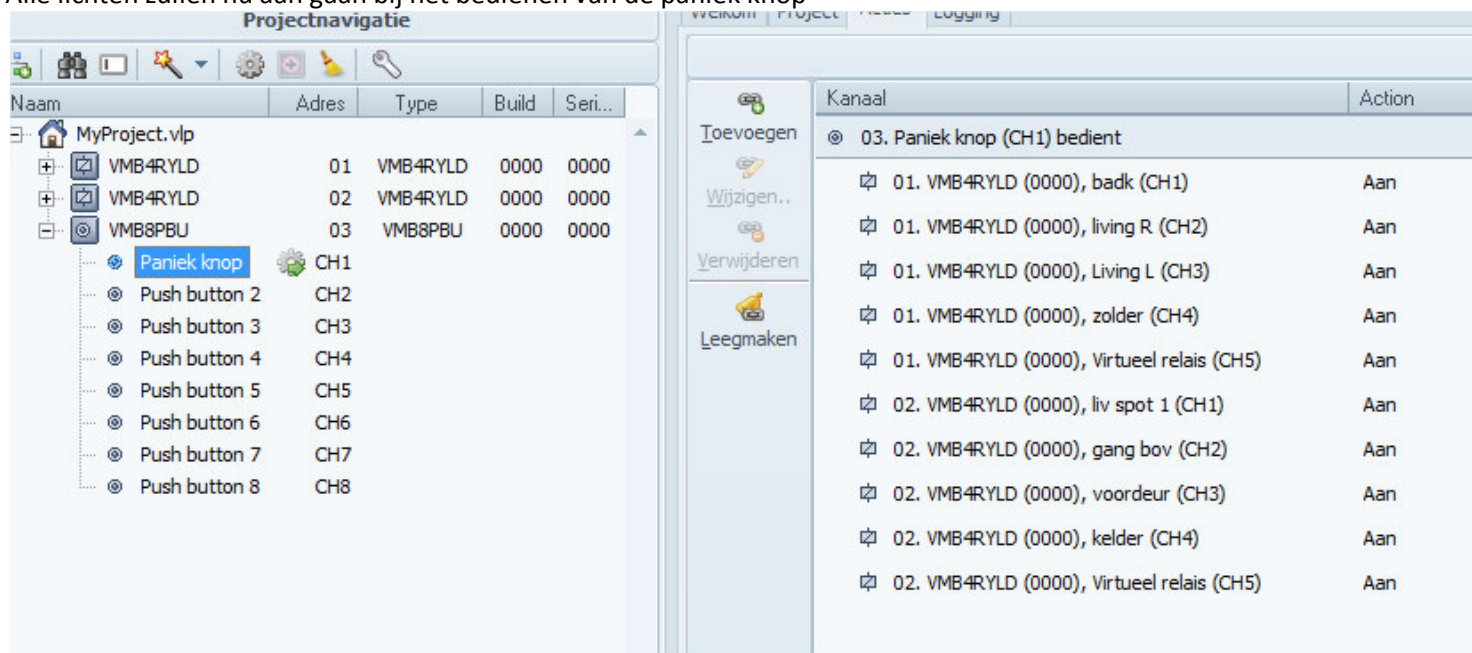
Alle lichten zullen nu aan gaan bij het bedienen van de paniek knop

Projectnavigatie

| Naam | Adres | Type | Build | Seri... |
|---|---|---|---|---|
| MyProject.vlp | | | | |
| VMB4RYLD | 01 | VMB4RYLD | 0000 | 0000 |
| VMB4RYLD | 02 | VMB4RYLD | 0000 | 0000 |
| VMB8PBU | 03 | VMB8PBU | 0000 | 0000 |
| Paniek knop | CH1 | | | |
| Push button 2 | CH2 | | | |
| Push button 3 | CH3 | | | |
| Push button 4 | CH4 | | | |
| Push button 5 | CH5 | | | |
| Push button 6 | CH6 | | | |
| Push button 7 | CH7 | | | |
| Push button 8 | CH8 | | | |

Welkom | Project | Acties | Logging

Toevoegen
Wijzigen..
Verwijderen
Leegmaken

| Kanaal | Action |
|---|---|
| 03. Paniek knop (CH1) bedient | |
| 01. VMB4RYLD (0000), badk (CH1) | Aan |
| 01. VMB4RYLD (0000), living R (CH2) | Aan |
| 01. VMB4RYLD (0000), Living L (CH3) | Aan |
| 01. VMB4RYLD (0000), zolder (CH4) | Aan |
| 01. VMB4RYLD (0000), Virtueel relais (CH5) | Aan |
| 02. VMB4RYLD (0000), liv spot 1 (CH1) | Aan |
| 02. VMB4RYLD (0000), gang bov (CH2) | Aan |
| 02. VMB4RYLD (0000), voordeur (CH3) | Aan |
| 02. VMB4RYLD (0000), kelder (CH4) | Aan |
| 02. VMB4RYLD (0000), Virtueel relais (CH5) | Aan |